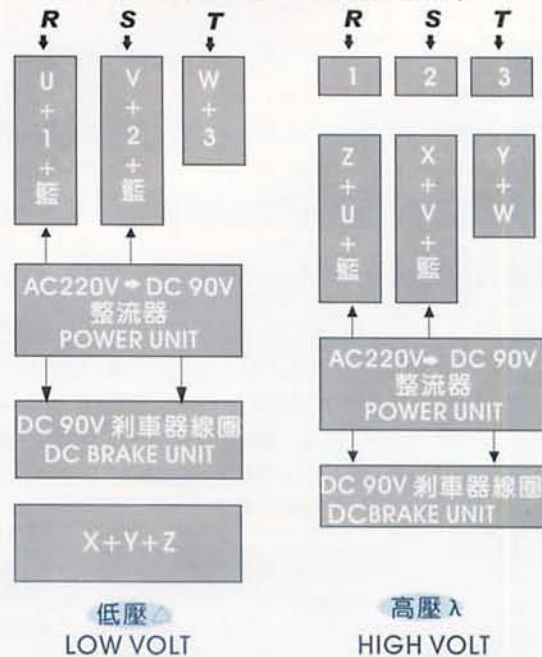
R S T

U + 1 + 藍

V + 2 + 藍

W + 3

AC220V → DC 90V
整流器
POWER UNIT

DC 90V 剎車器線圈
DC BRAKE UNIT

X+Y+Z

低壓 △
LOW VOLT

R S T

1

2

3

Z + U + 藍

X + V + 藍

Y + W

AC220V → DC 90V
整流器
POWER UNIT

DC 90V 剎車器線圈
DCBRAKE UNIT

高壓 λ
HIGH VOLT